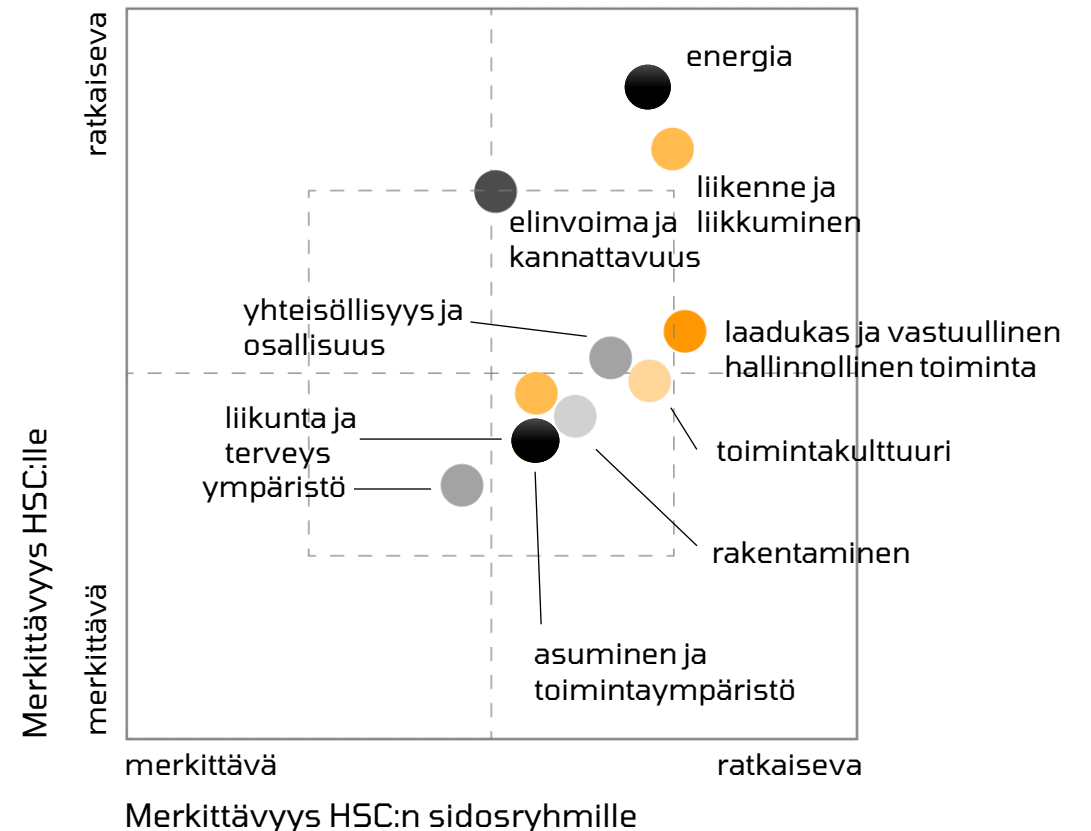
ratkaiseva

energia

liikenne ja liikkuminen

elinvoima ja kannattavuus

yhteisöllisyys ja osallisuus

laadukas ja vastuullinen hallinnollinen toiminta

liikunta ja terveys

toimintakulttuuri

ympäristö

rakentaminen

asuminen ja toimintaympäristö

merkittävä

Merkittävyys HSC:lle

merkittävä

ratkaiseva

Merkittävyys HSC:n sidosryhmille